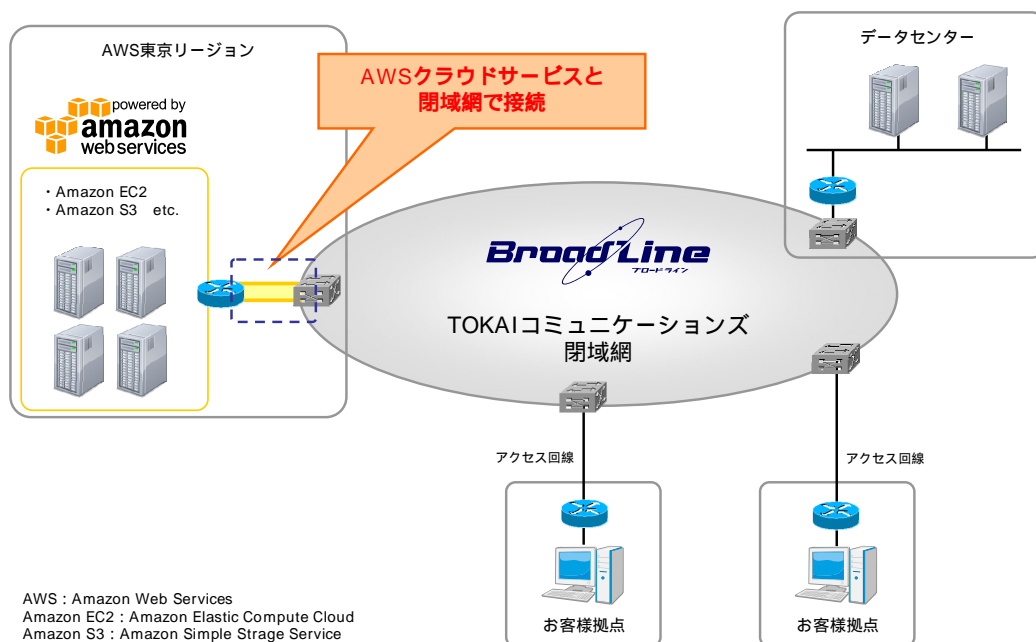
AWS東京リージョン

powered by
amazon
webservices

・Amazon EC2
・Amazon S3 etc.

AWSクラウドサービスと
閉域網で接続

データセンター

BroadLine
ブロードライン

TOKAIコミュニケーションズ
閉域網

アクセス回線

アクセス回線

お客様拠点

お客様拠点

AWS : Amazon Web Services
Amazon EC2 : Amazon Elastic Compute Cloud
Amazon S3 : Amazon Simple Strage Service